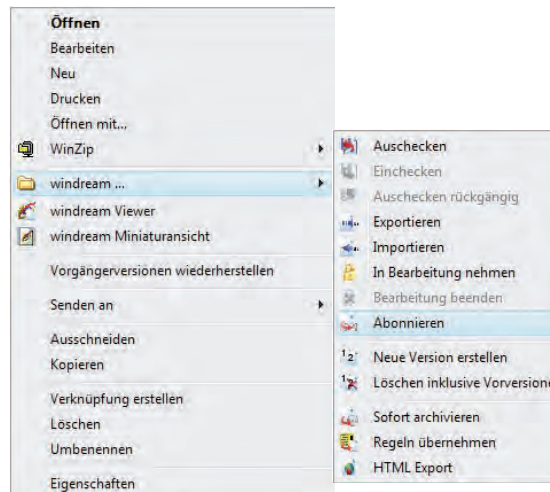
Öffnen
Bearbeiten
Neu
Drucken
Öffnen mit...
WinZip
windream ...
windream Viewer
windream Miniaturansicht
Vorgängerversionen wiederherstellen
Senden an
Ausschneiden
Kopieren
Verknüpfung erstellen
Löschen
Umbenennen
Eigenschaften

Auschecken
Einchecken
Auschecken rückgängig
Exportieren
Importieren
In Bearbeitung nehmen
Bearbeitung beenden
Abonnieren
Neue Version erstellen
Löschen inklusive Vorversione
Sofort archivieren
Regeln übernehmen
HTML Export